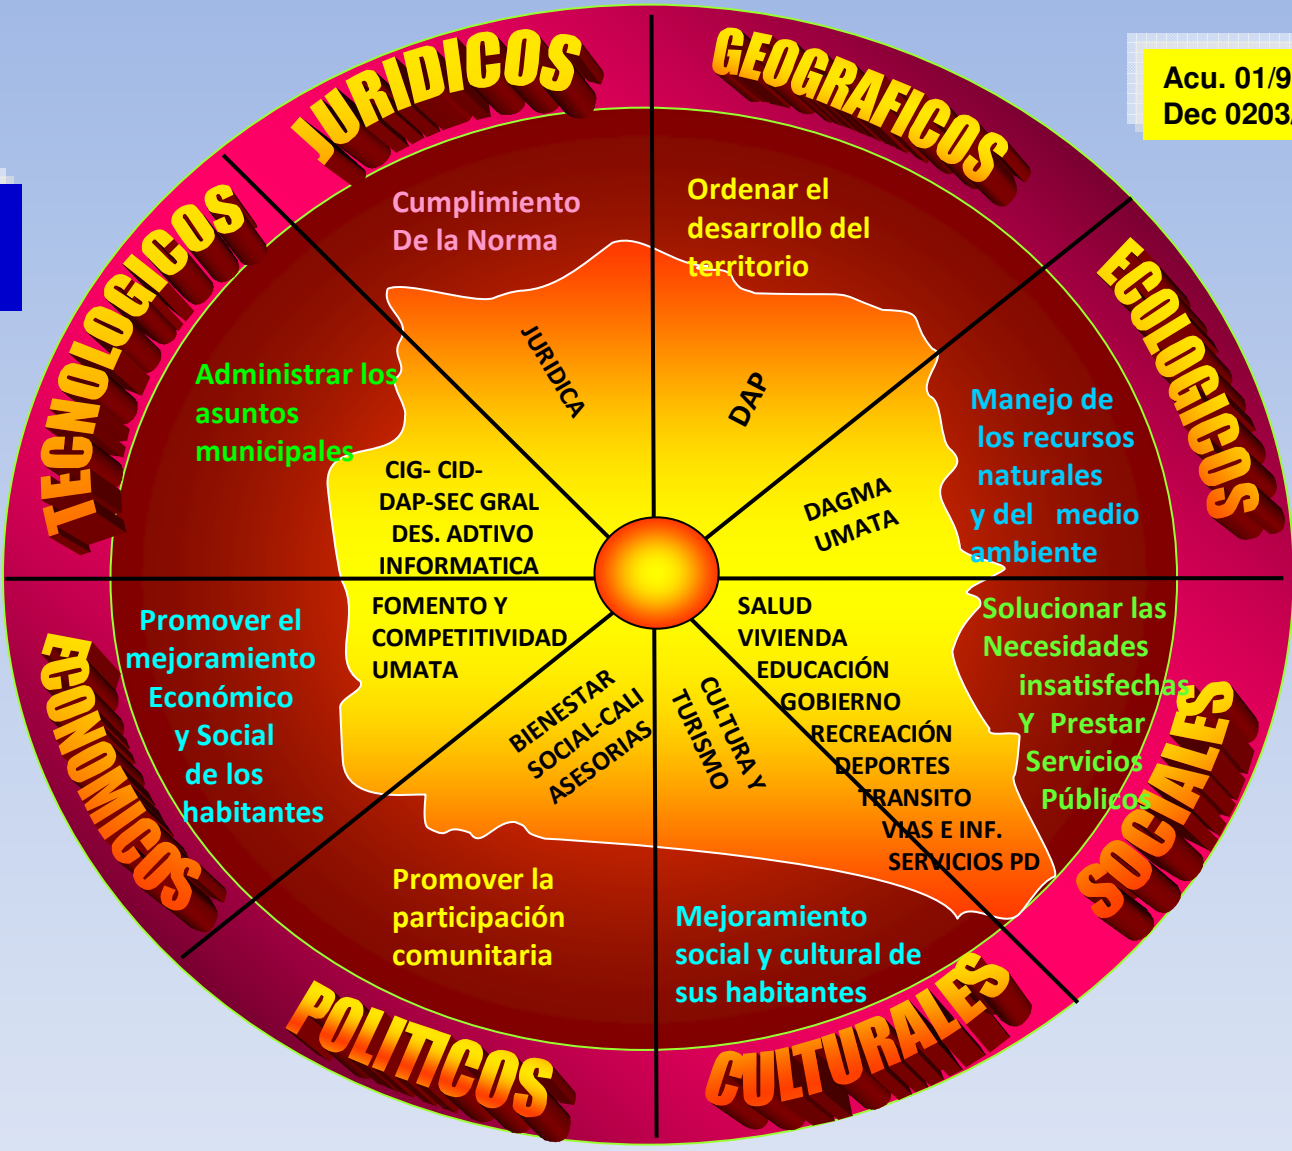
Acu. 01/9
Dec 0203

JURIDICOS

GEOGRAFICOS

ECOLOGICOS

SOCIALES

CULTURALES

POLITICOS

ECONOMICOS

TECNOLOGICOS

Cumplimiento De la Norma

Ordenar el desarrollo del territorio

Manejo de los recursos naturales y del medio ambiente

Solucionar las Necesidades insatisfechas Y Prestar Servicios Públicos

Mejoramiento social y cultural de sus habitantes

Promover la participación comunitaria

Promover el mejoramiento Económico y Social de los habitantes

Administrar los asuntos municipales

JURIDICA

DAP

DAGMA UMATA

SALUD VIVIENDA EDUCACIÓN GOBIERNO RECREACIÓN DEPORTES TRANSITO VIAS E INF. SERVICIOS PD

CULTURA Y TURISMO

BIENESTAR SOCIAL-CALI ASESORIAS

FOMENTO Y COMPETITIVIDAD UMATA

CIG- CID- DAP-SEC GRAL DES. ADTIVO INFORMATICA